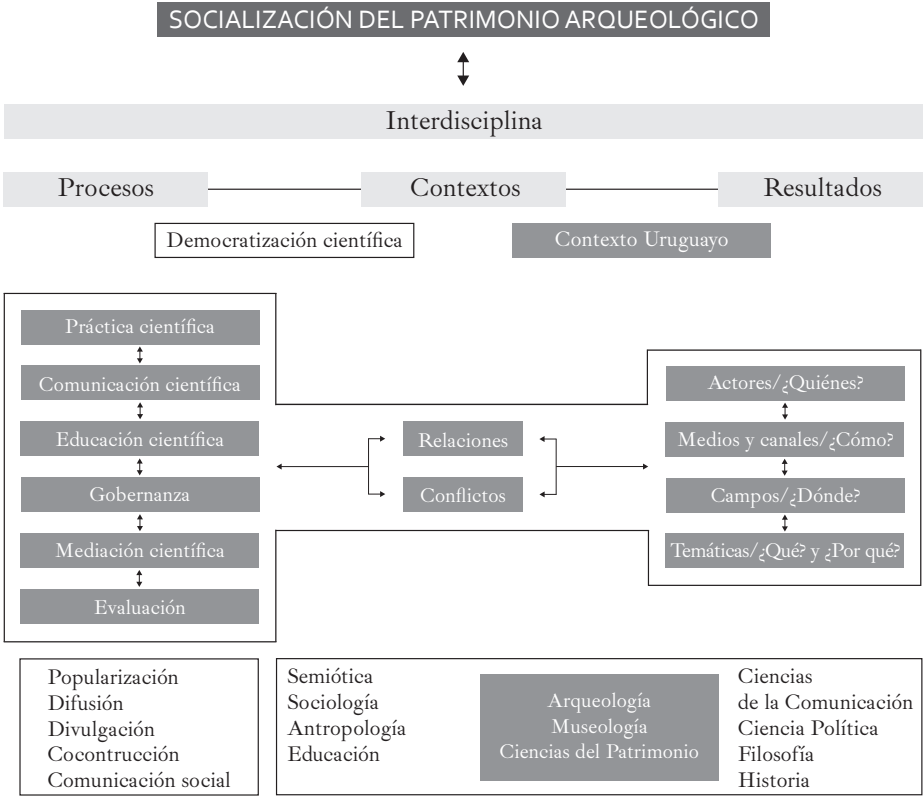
SOCIALIZACIÓN DEL PATRIMONIO ARQUEOLÓGICO

Interdisciplina

Procesos

Contextos

Resultados

Democratización científica

Contexto Uruguayo

Práctica científica

Comunicación científica

Educación científica

Gobernanza

Mediación científica

Evaluación

Relaciones

Conflictos

Actores/¿Quiénes?

Medios y canales/¿Cómo?

Campos/¿Dónde?

Temáticas/¿Qué? y ¿Por qué?

Popularización
Difusión
Divulgación
Cocontrucción
Comunicación social

Semiótica
Sociología
Antropología
Educación

Arqueología
Museología
Ciencias del Patrimonio

Ciencias de la Comunicación
Ciencia Política
Filosofía
Historia